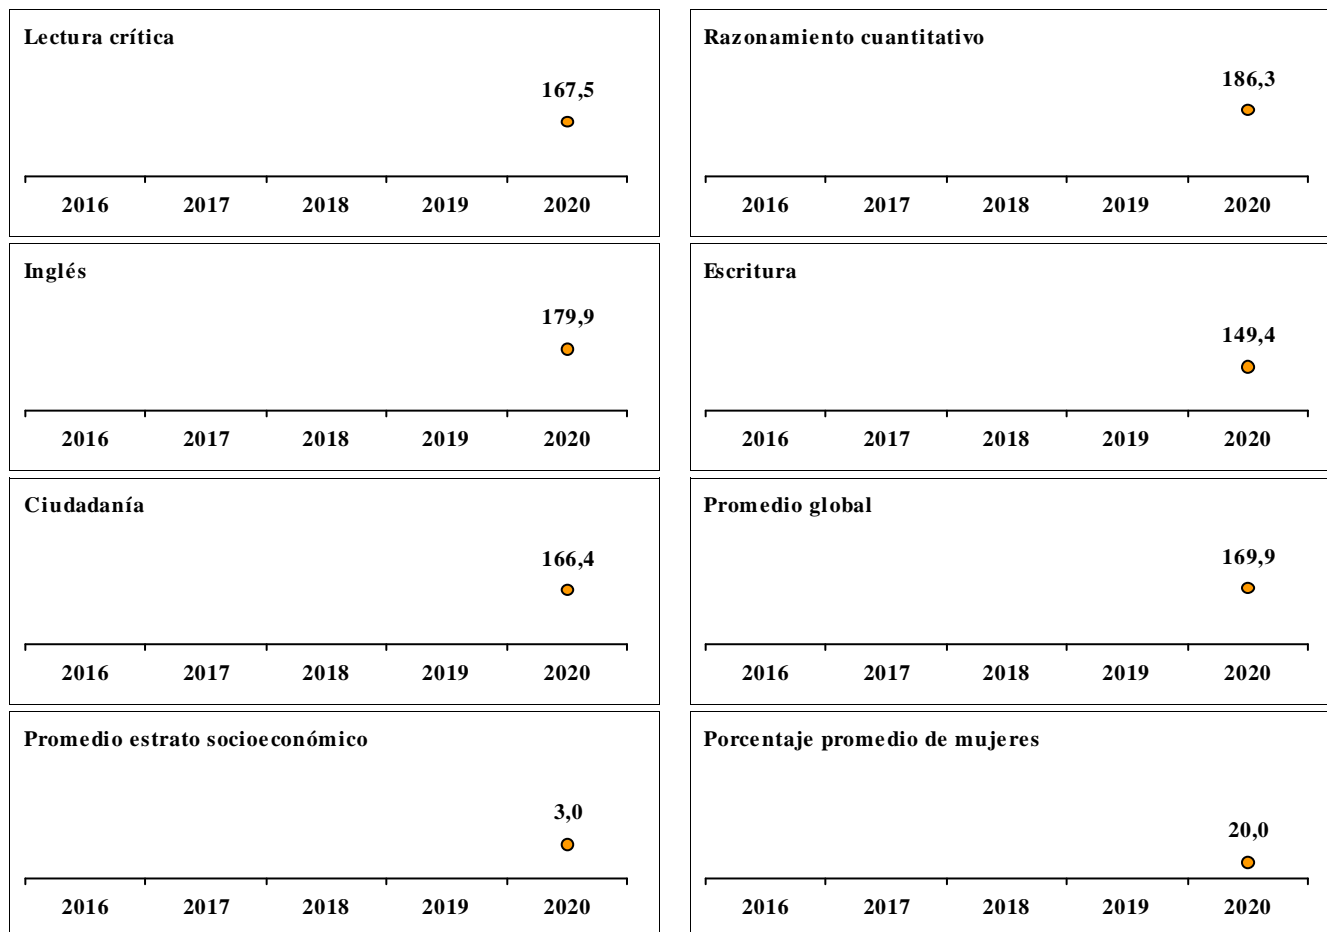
Lectura crítica

167,5

2016 2017 2018 2019 2020

Razonamiento cuantitativo

186,3

2016 2017 2018 2019 2020

Inglés

179,9

2016 2017 2018 2019 2020

Escritura

149,4

2016 2017 2018 2019 2020

Ciudadanía

166,4

2016 2017 2018 2019 2020

Promedio global

169,9

2016 2017 2018 2019 2020

Promedio estrato socioeconómico

3,0

2016 2017 2018 2019 2020

Porcentaje promedio de mujeres

20,0

2016 2017 2018 2019 2020